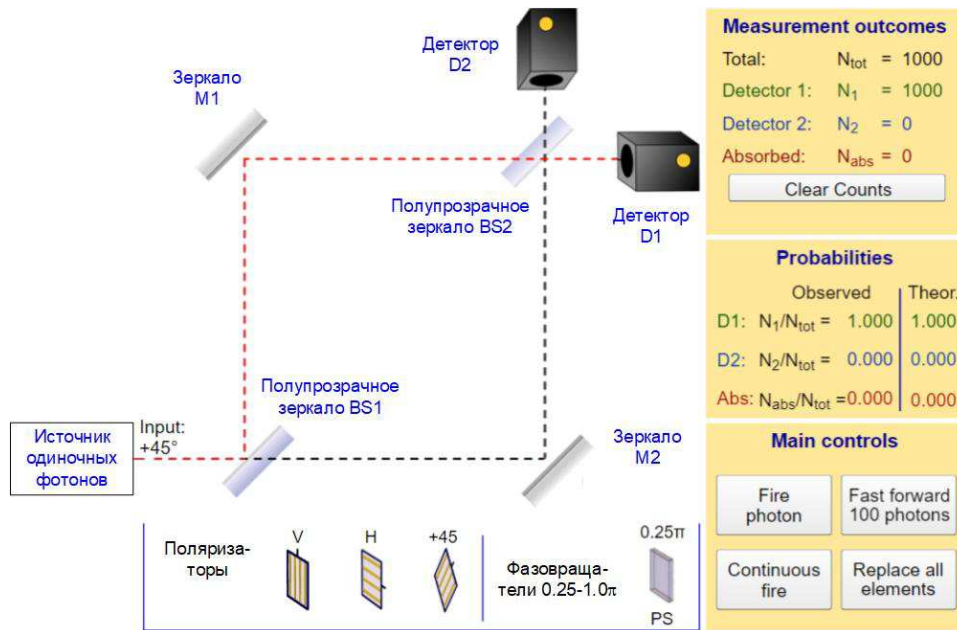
Детектор D2

Зеркало M1

Полупрозрачное зеркало BS2

Детектор D1

Полупрозрачное зеркало BS1

Input: +45°

Источник одиночных фотонов

Зеркало M2

Поляризаторы

V

H

+45

Фазовращатели 0.25-1.0π

0.25π

PS

Measurement outcomes

Total: $N_{tot}$ = 1000

Detector 1: $N_1$ = 1000

Detector 2: $N_2$ = 0

Absorbed: $N_{abs}$ = 0

Clear Counts

Probabilities

| | Observed | Theor. |
|---|---|---|
| D1: $N_1/N_{tot}$ = | 1.000 | 1.000 |
| D2: $N_2/N_{tot}$ = | 0.000 | 0.000 |
| Abs: $N_{abs}/N_{tot}$ = | 0.000 | 0.000 |

Main controls

Fire photon

Fast forward 100 photons

Continuous fire

Replace all elements